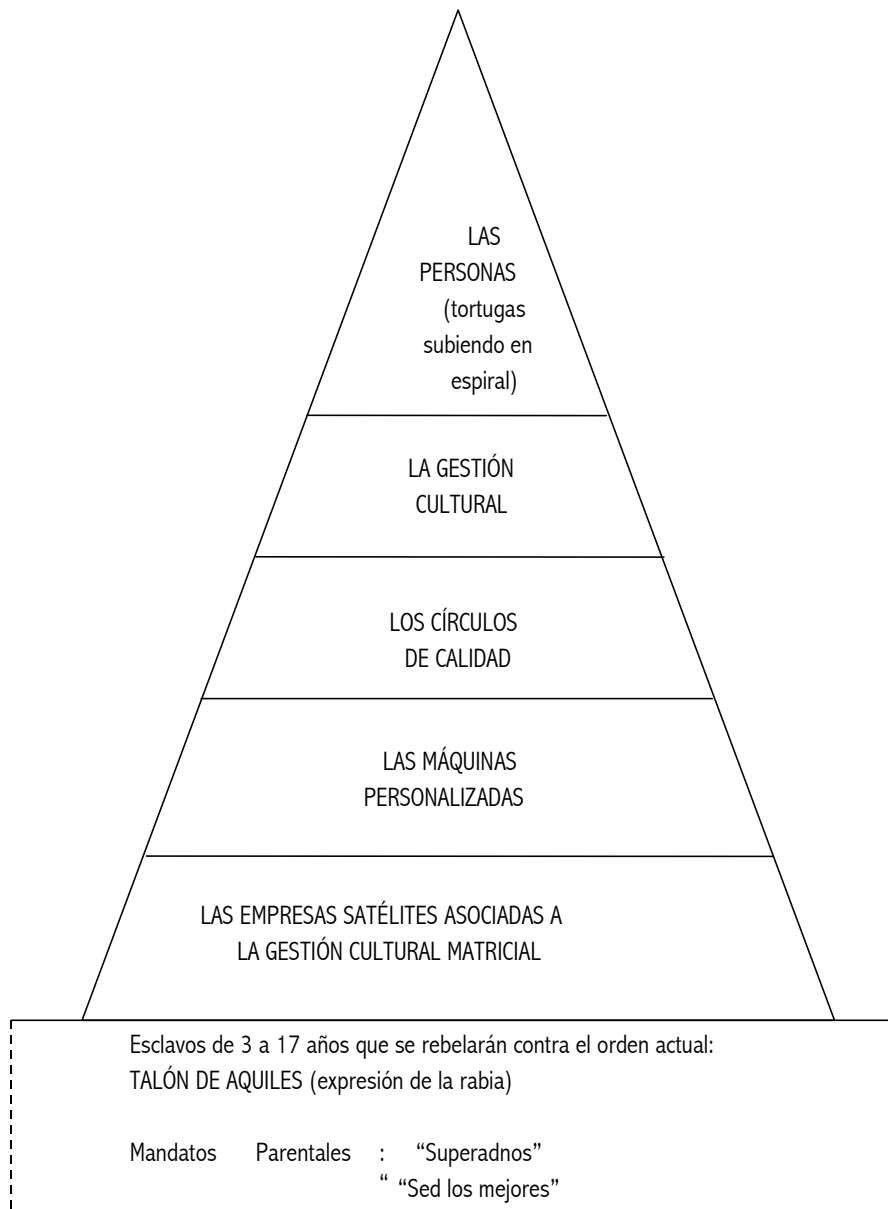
LAS PERSONAS (tortugas subiendo en espiral)

LA GESTIÓN CULTURAL

LOS CÍRCULOS DE CALIDAD

LAS MÁQUINAS PERSONALIZADAS

LAS EMPRESAS SATÉLITES ASOCIADAS A LA GESTIÓN CULTURAL MATRICIAL

Esclavos de 3 a 17 años que se rebelarán contra el orden actual: TALÓN DE AQUILES (expresión de la rabia)

Mandatos Parentales : "Superadnos"
" "Sed los mejores"